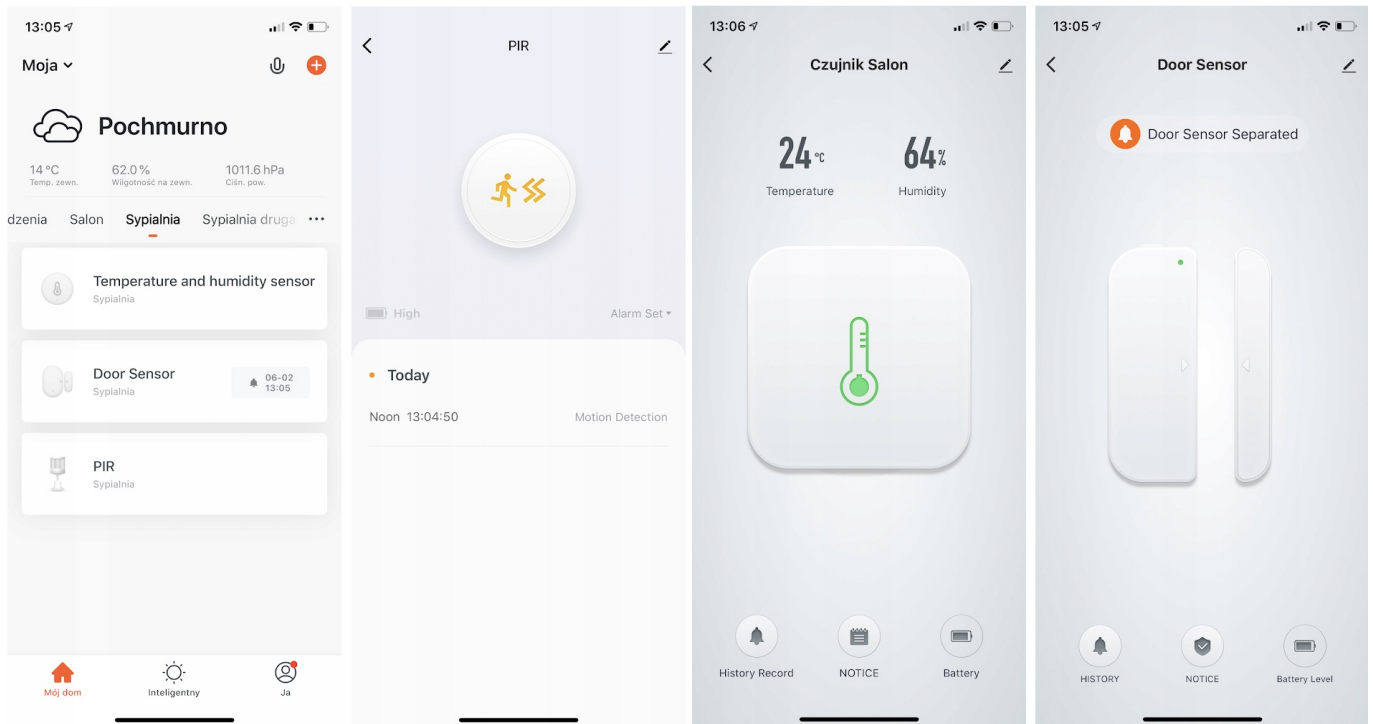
13:05

Moja

Pochmurno

14 °C
Temp. zewn.

62.0 %
Wilgotność na zewn.

1011.6 hPa
Ciśn. pow.

dzenia Salon Sypialnia Sypialnia druga ···

Temperature and humidity sensor
Sypialnia

Door Sensor
Sypialnia
06-02
13:05

PIR
Sypialnia

Mój dom Inteligentny Ja

PIR

High

Alarm Set

Today

Noon 13:04:50 Motion Detection

13:06

Czujnik Salon

24 °C
Temperature

64 %
Humidity

History Record NOTICE Battery

13:05

Door Sensor

Door Sensor Separated

HISTORY NOTICE Battery Level